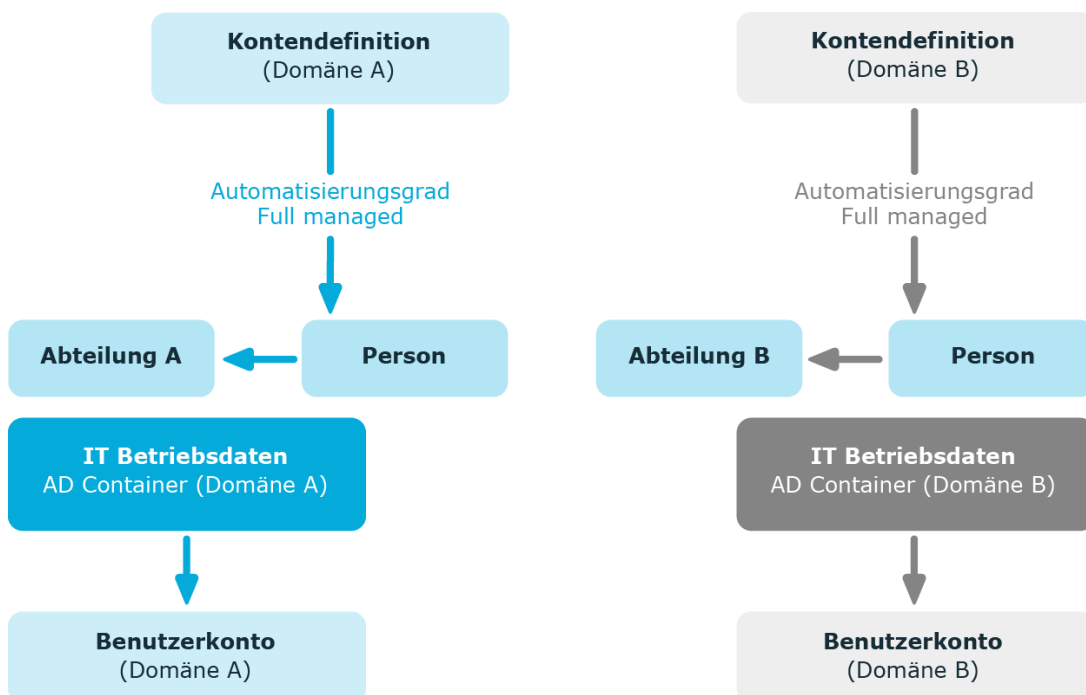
**Kontendefinition**
(Domäne A)

Automatisierungsgrad
Full managed

**Abteilung A**

**Person**

**IT Betriebsdaten**
AD Container (Domäne A)

**Benutzerkonto**
(Domäne A)

**Kontendefinition**
(Domäne B)

Automatisierungsgrad
Full managed

**Abteilung B**

**Person**

**IT Betriebsdaten**
AD Container (Domäne B)

**Benutzerkonto**
(Domäne B)